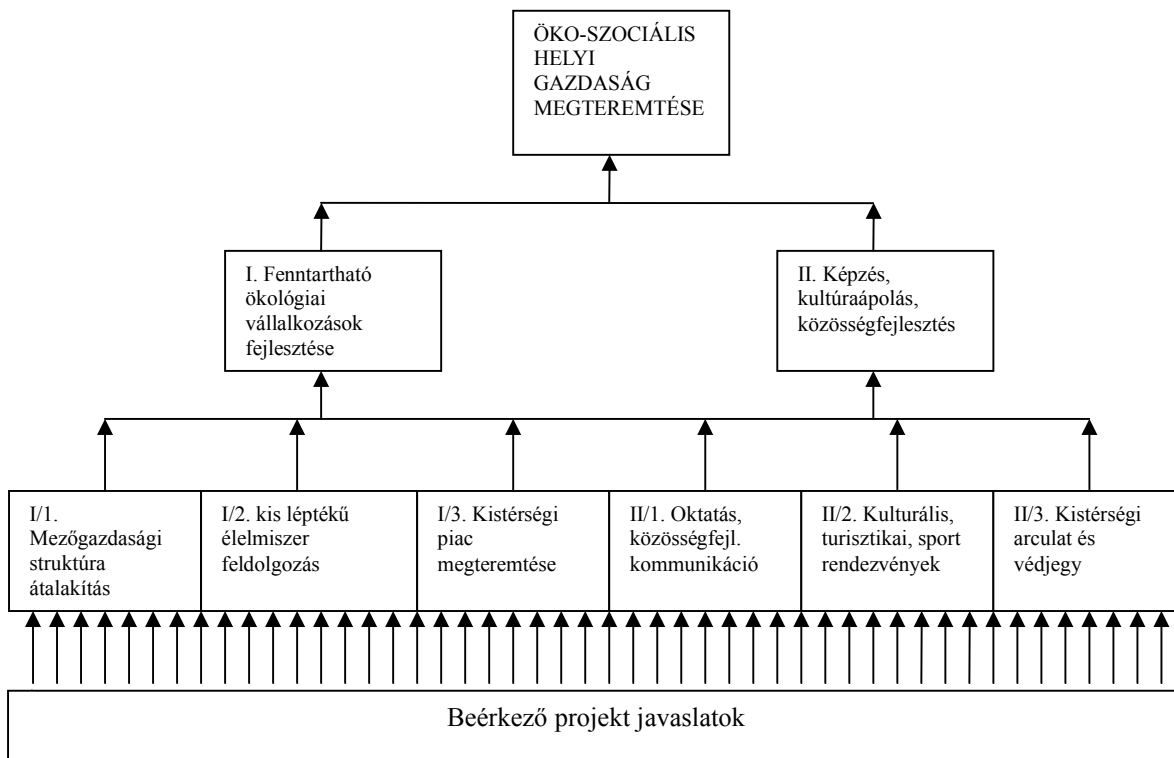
ÖKO-SZOCIÁLIS HELYI GAZDASÁG MEGTEREMTÉSE

I. Fenntartható ökológiai vállalkozások fejlesztése

II. Képzés, kultúraápolás, közösségfejlesztés

I/1. Mezőgazdasági struktúra átalakítás

I/2. kis léptékű élelmiszer feldolgozás

I/3. Kistérségi piac megteremtése

II/1. Oktatás, közösségfejl. kommunikáció

II/2. Kulturális, turisztikai, sport rendezvények

II/3. Kistérségi arculat és védjegy

Beérkező projekt javaslatok